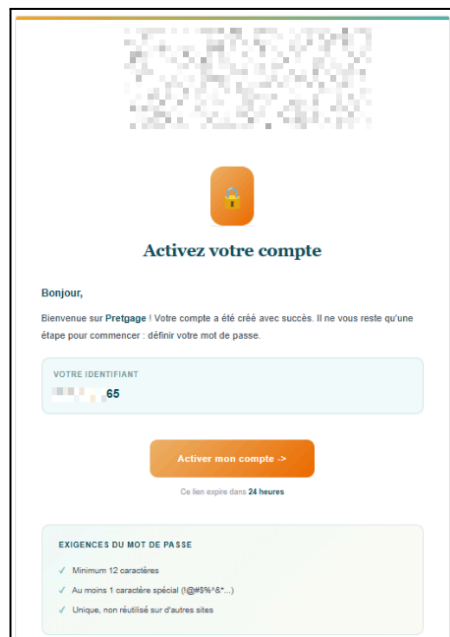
Activez votre compte

Bonjour,

Bienvenue sur Pretgage ! Votre compte a été créé avec succès. Il ne vous reste qu'une étape pour commencer : définir votre mot de passe.

VOTRE IDENTIFIANT
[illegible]65

Activer mon compte ->

Ce lien expire dans 24 heures

EXIGENCES DU MOT DE PASSE

✓ Minimum 12 caractères
✓ Au moins 1 caractère spécial (!@#$%^&*...)
✓ Unique, non réutilisé sur d'autres sites